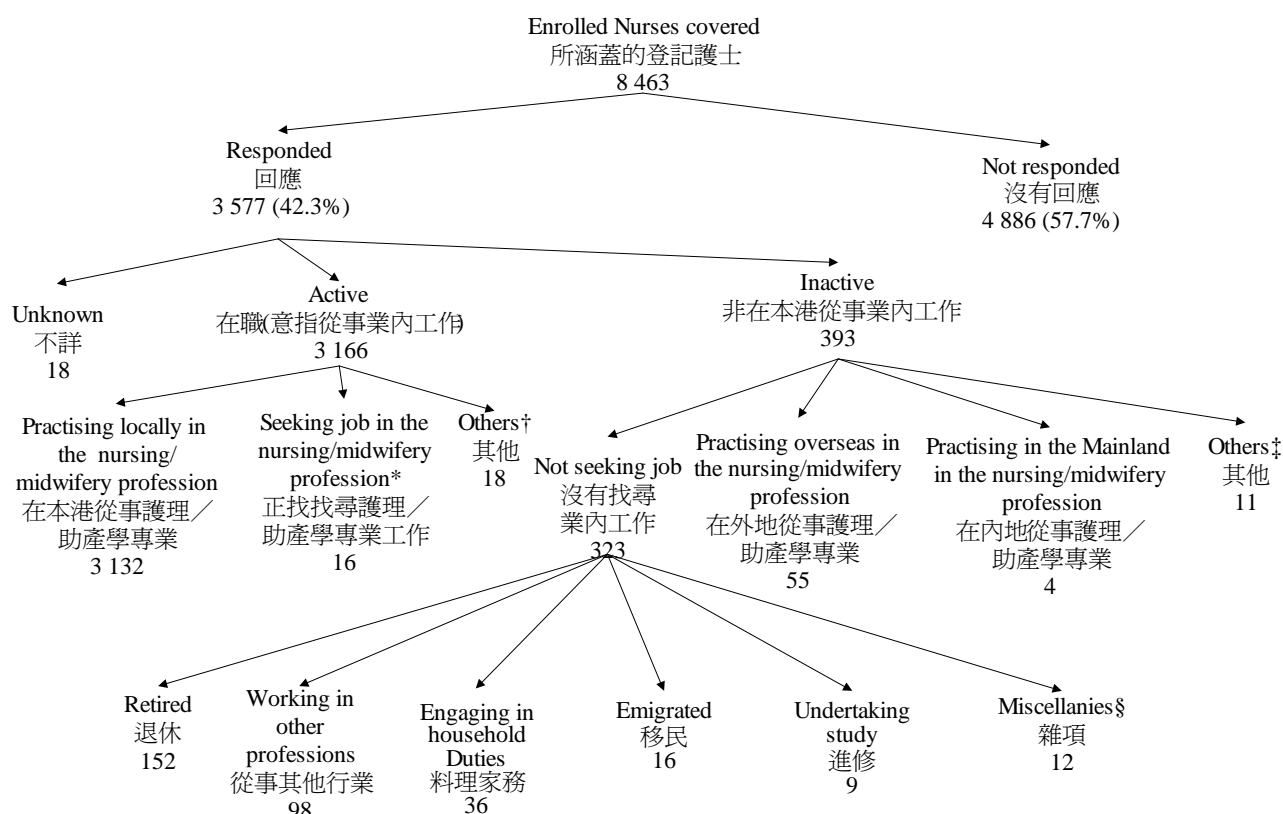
Enrolled Nurses covered
所涵蓋的登記護士
8 463

Responded
回應
3 577 (42.3%)

Not responded
沒有回應
4 886 (57.7%)

Unknown
不詳
18

Active
在職(意指從事業內工作)
3 166

Inactive
非在本港從事業內工作
393

Practising locally in the nursing/ midwifery profession
在本港從事護理／助產學專業
3 132

Seeking job in the nursing/midwifery profession*
正找找尋護理／助產學專業工作
16

Others†
其他
18

Not seeking job
沒有找尋業內工作
323

Practising overseas in the nursing/midwifery profession
在外地從事護理／助產學專業
55

Practising in the Mainland in the nursing/midwifery profession
在內地從事護理／助產學專業
4

Others‡
其他
11

Retired
退休
152

Working in other professions
從事其他行業
98

Engaging in household Duties
料理家務
36

Emigrated
移民
16

Undertaking study
進修
9

Miscellanies§
雜項
12